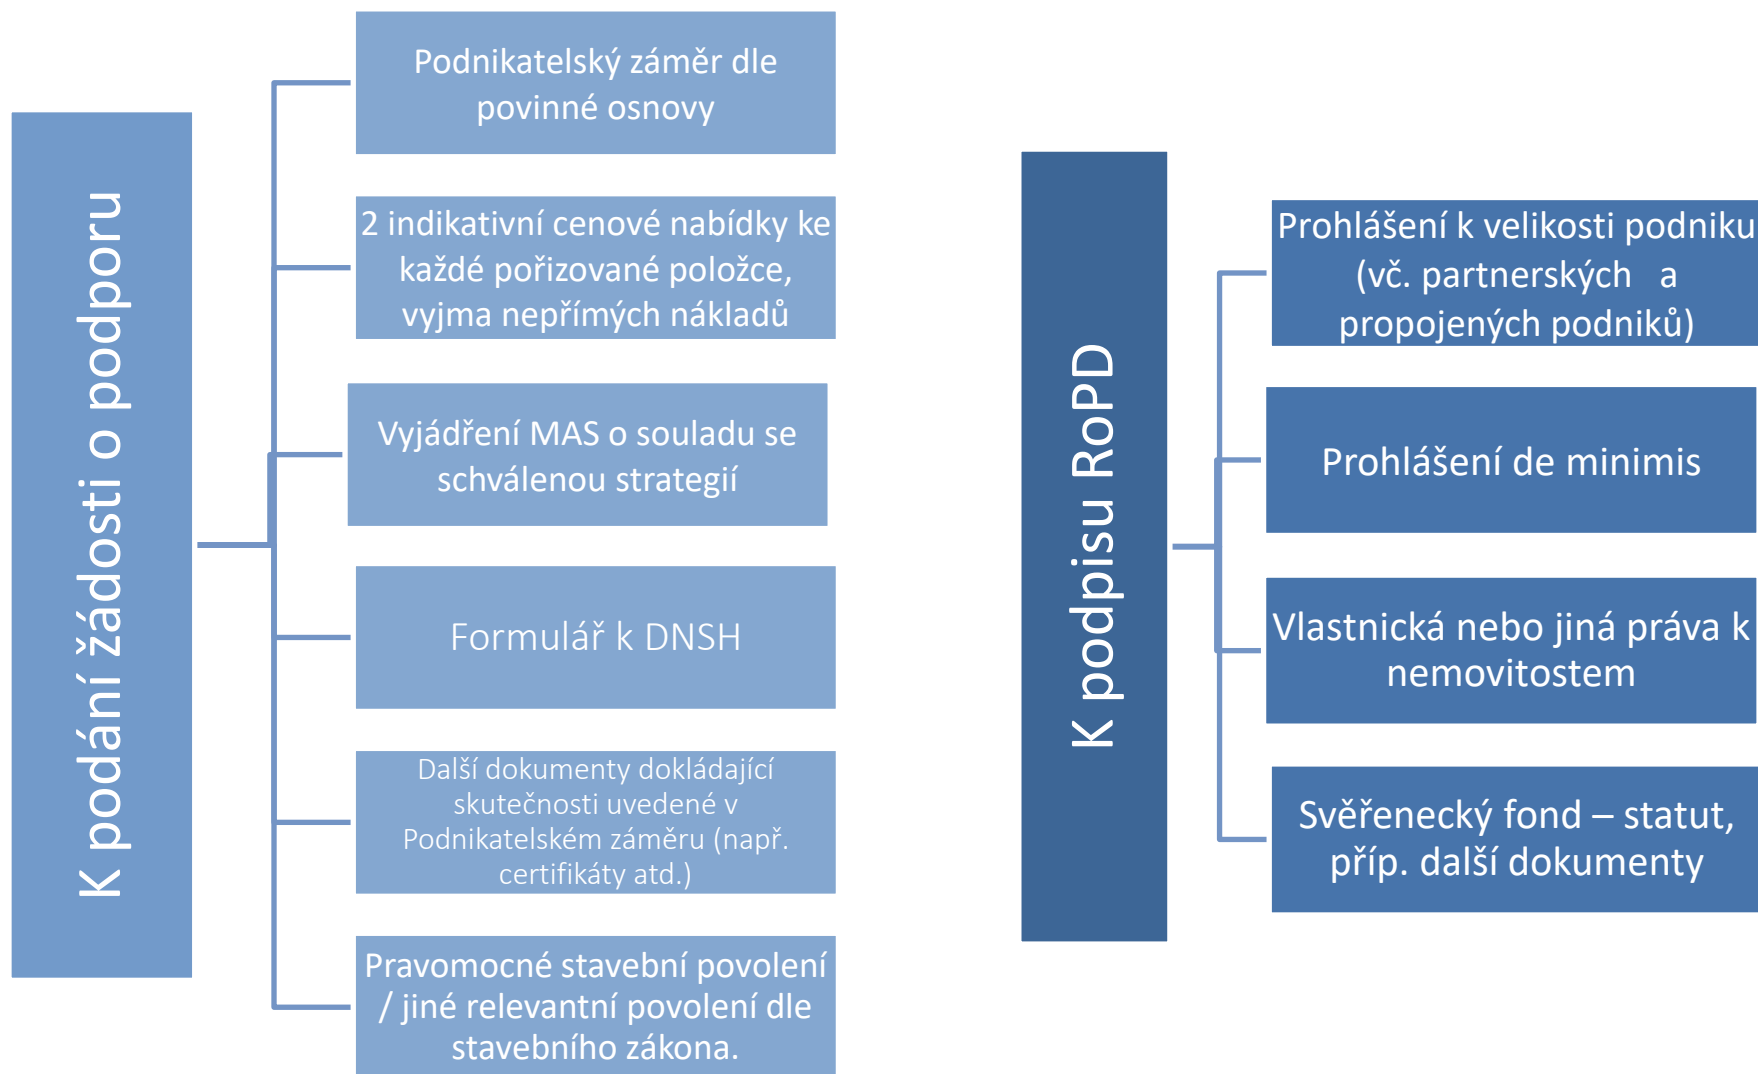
K podání žádosti o podporu

Podnikatelský záměr dle povinné osnovy

2 indikativní cenové nabídky ke každé pořizované položce, vyjma nepřímých nákladů

Vyjádření MAS o souladu se schválenou strategií

Formulář k DNSH

Další dokumenty dokládající skutečnosti uvedené v Podnikatelském záměru (např. certifikáty atd.)

Pravomocné stavební povolení / jiné relevantní povolení dle stavebního zákona.

K podpisu RoPD

Prohlášení k velikosti podniku (vč. partnerských a propojených podniků)

Prohlášení de minimis

Vlastnická nebo jiná práva k nemovitostem

Svěřenecký fond – statut, příp. další dokumenty